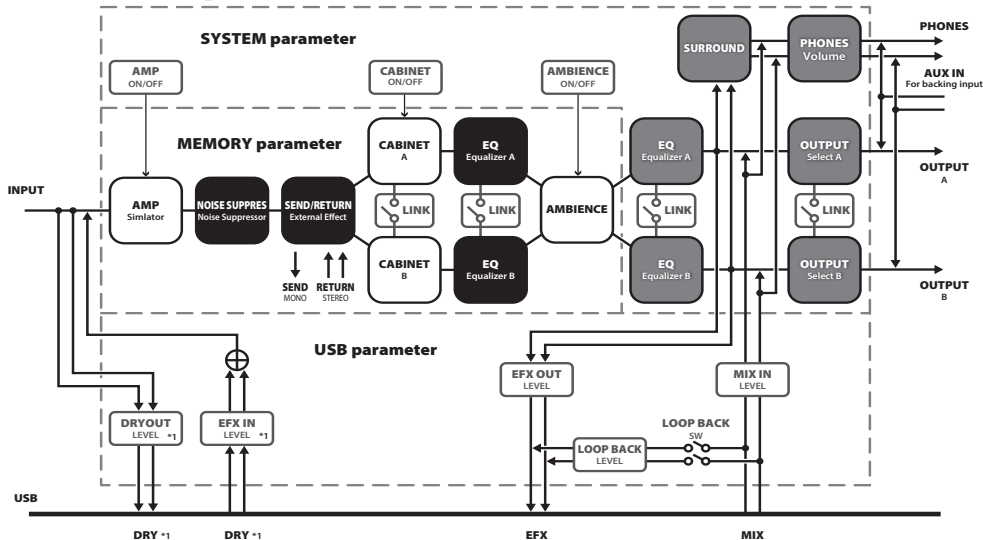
SYSTEM parameter

AMP
ON/OFF

CABINET
ON/OFF

AMBIENCE
ON/OFF

SURROUND

PHONES
Volume

PHONES

AUX IN
For backing input

MEMORY parameter

INPUT

AMP
Simlator

NOISE SUPPRES
Noise Suppressor

SEND/RETURN
External Effect

CABINET
A

EQ
Equalizer A

LINK

LINK

AMBIENCE

EQ
Equalizer A

LINK

OUTPUT
Select A

LINK

OUTPUT
A

CABINET
B

EQ
Equalizer B

EQ
Equalizer B

OUTPUT
Select B

OUTPUT
B

SEND
MONO

RETURN
STEREO

USB parameter

EFX OUT
LEVEL

MIX IN
LEVEL

DRYOUT
LEVEL *1

EFX IN
LEVEL *1

LOOP BACK
SW

LOOP BACK
LEVEL

USB

DRY *1

DRY *1

EFX

MIX